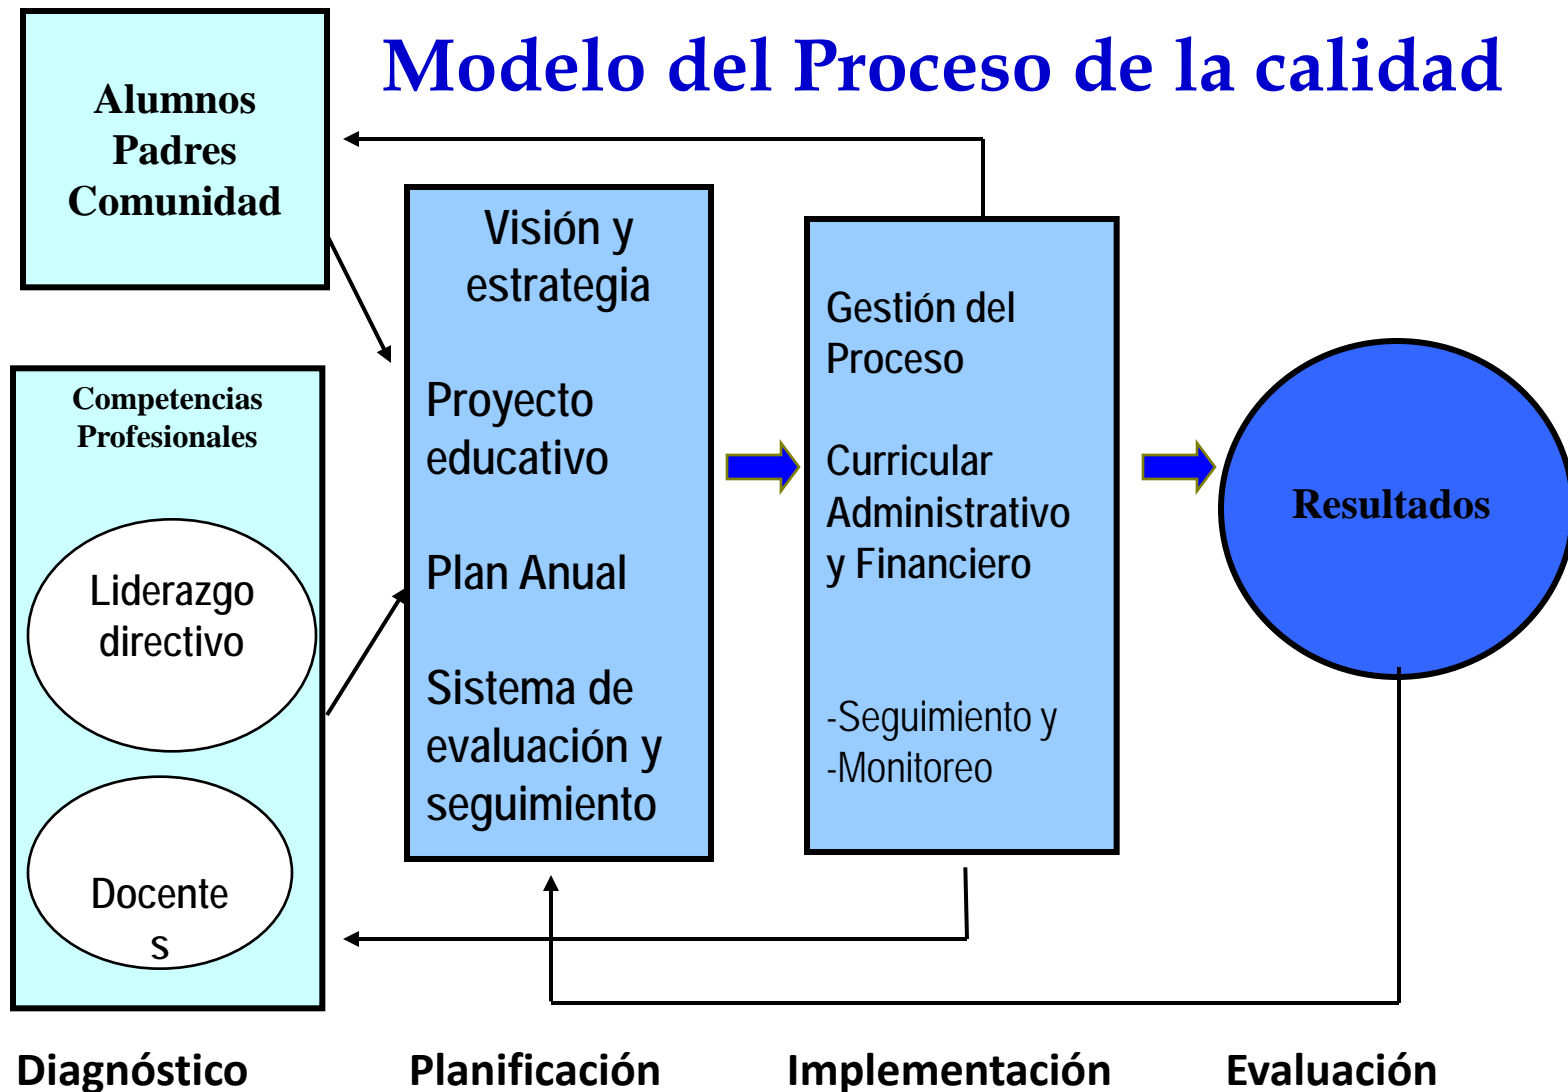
Modelo del Proceso de la calidad

Alumnos
Padres
Comunidad

Competencias
Profesionales

Liderazgo directivo

Docente
s

Visión y estrategia

Proyecto educativo

Plan Anual

Sistema de evaluación y seguimiento

Gestión del Proceso

Curricular
Administrativo
y Financiero

-Seguimiento y
-Monitoreo

Resultados

Diagnóstico Planificación Implementación Evaluación